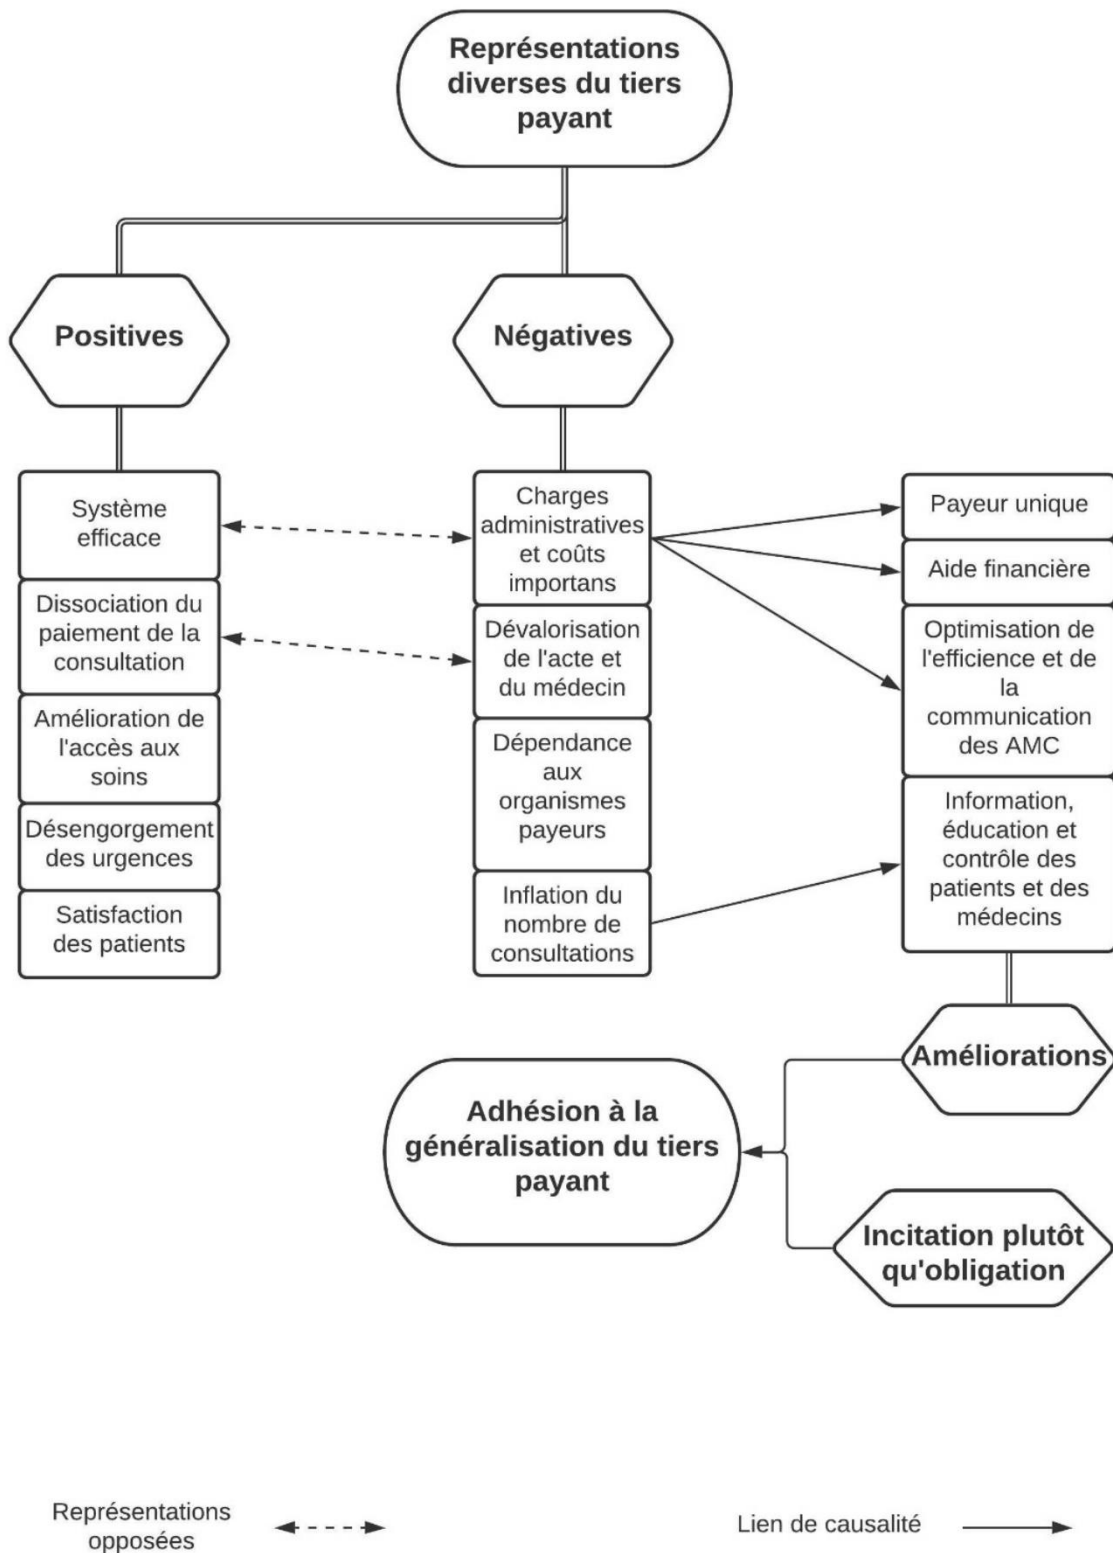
Représentations diverses du tiers payant

Positives

Négatives

Système efficace

Dissociation du paiement de la consultation

Amélioration de l'accès aux soins

Désengorgement des urgences

Satisfaction des patients

Charges administratives et coûts importans

Dévalorisation de l'acte et du médecin

Dépendance aux organismes payeurs

Inflation du nombre de consultations

Payeur unique

Aide financière

Optimisation de l'efficience et de la communication des AMC

Information, éducation et contrôle des patients et des médecins

Améliorations

Adhésion à la généralisation du tiers payant

Incitation plutôt qu'obligation

Représentations opposées

Lien de causalité